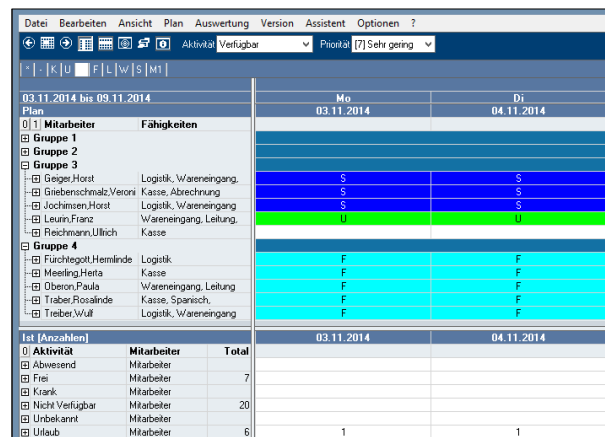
Datei Bearbeiten Ansicht Plan Auswertung Version Assistent Optionen ?

Aktivität Verfügbar Priorität [7] Sehr gering

| * | - | K | U | F | L | W | S | M1 |

03.11.2014 bis 09.11.2014
Plan

Mo 03.11.2014
Di 04.11.2014

| 0 | 1 | Mitarbeiter | Fähigkeiten | 03.11.2014 | 04.11.2014 |
|---|---|---|---|---|---|
| | | Gruppe 1 | | | |
| | | Gruppe 2 | | | |
| | | Gruppe 3 | | | |
| | | Geiger,Horst | Logistik, Wareneingang, | S | S |
| | | Griebenschmalz,Veroni | Kasse, Abrechnung | S | S |
| | | Jochimsen,Horst | Logistik, Wareneingang | S | S |
| | | Leurin,Franz | Wareneingang, Leitung, | U | U |
| | | Reichmann,Ullrich | Kasse | | |
| | | Gruppe 4 | | | |
| | | Fürchtegott,Hermlinde | Logistik | F | F |
| | | Meerling,Herta | Kasse | F | F |
| | | Oberon,Paula | Wareneingang, Leitung | F | F |
| | | Traber,Rosalinde | Kasse, Spanisch, | F | F |
| | | Treiber,Wulf | Logistik, Wareneingang | F | F |

Ist [Anzahlen]

| 0 | Aktivität | Mitarbeiter | Total | 03.11.2014 | 04.11.2014 |
|---|---|---|---|---|---|
| | Abwesend | Mitarbeiter | | | |
| | Frei | Mitarbeiter | 7 | | |
| | Krank | Mitarbeiter | | | |
| | Nicht Verfügbar | Mitarbeiter | 20 | | |
| | Unbekannt | Mitarbeiter | | | |
| | Urlaub | Mitarbeiter | 6 | 1 | 1 |